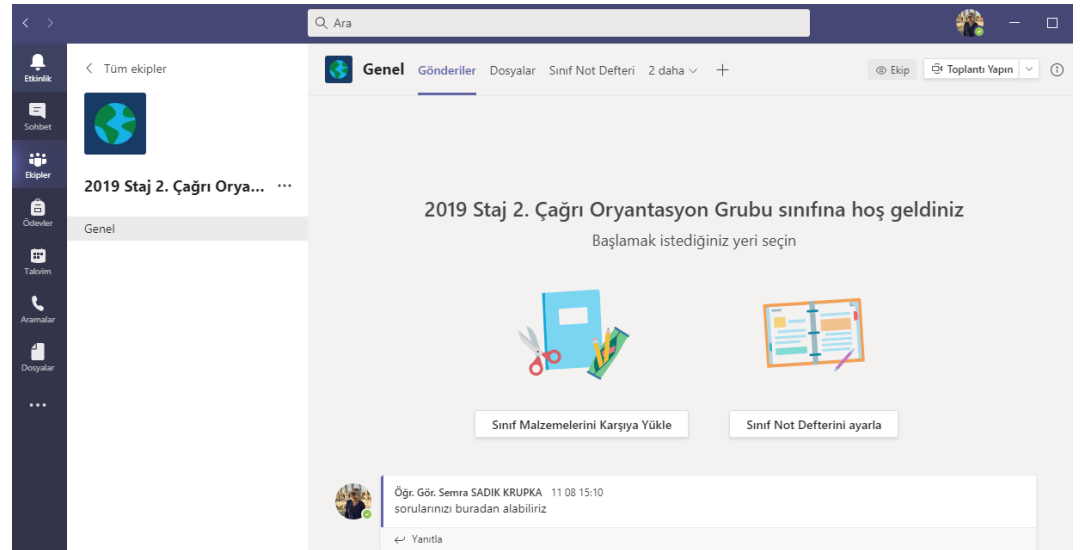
Ara

Etkinlik
Sohbet
Ekipler
Ödevler
Takvim
Aramalar
Dosyalar
...

Tüm ekipler

2019 Staj 2. Çağrı Orya... ···

Genel

Genel Gönderiler Dosyalar Sınıf Not Defteri 2 daha +

Ekip
Toplantı Yapın

2019 Staj 2. Çağrı Oryantasyon Grubu sınıfına hoş geldiniz

Başlamak istediğiniz yeri seçin

Sınıf Malzemelerini Karşıya Yükle

Sınıf Not Defterini ayarla

Öğr. Gör. Semra SADIK KRUPKA 11 08 15:10
sorularınızı buradan alabiliriz

Yanıtla